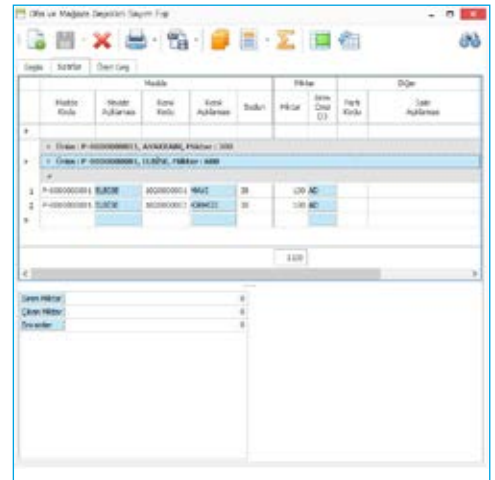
Ofis ve Mağaza Depoları Sayım Fişi

Genel | Satırlar | Ekler Grup

| | Madde Kodu | Madde Açıklaması | Renk Kodu | Renk Açıklaması | Beden | Miktar | Birim Oranı (1) | Fark Kodu | Satır Açıklaması |
|---|---|---|---|---|---|---|---|---|---|
| * | | | | | | | | | |
| + | Ürün : P-00000000013, AYAKKABI, Miktar : 300 | | | | | | | | |
| + | Ürün : P-00000000001, ELBİSE, Miktar : 600 | | | | | | | | |
| 1 | P-00000000001 | ELBİSE | 0020000001 | MAVİ | 38 | 100 | AD | | |
| 2 | P-00000000001 | ELBİSE | 0020000002 | KIRMIZI | 38 | 100 | AD | | |
| * | | | | | | | | | |

1100

Giren Miktar 0
Çıkan Miktar 0
Envanter 0